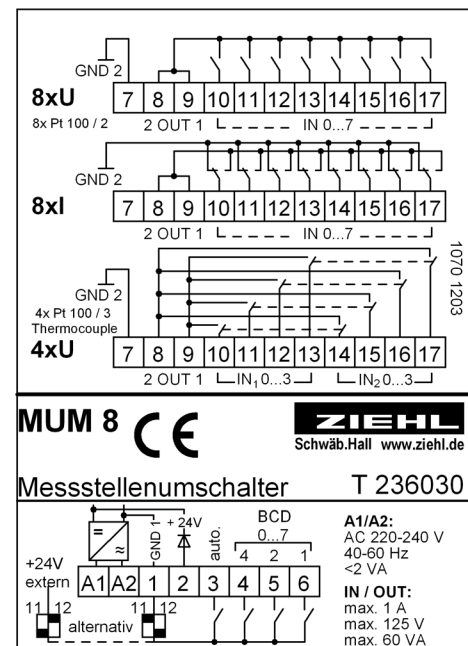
GND 2

8xU

| 7 | 8 | 9 | 10 | 11 | 12 | 13 | 14 | 15 | 16 | 17 |
|---|---|---|---|---|---|---|---|---|---|---|

8x Pt 100 / 2

2 OUT 1 IN 0...7

GND 2

8xI

| 7 | 8 | 9 | 10 | 11 | 12 | 13 | 14 | 15 | 16 | 17 |
|---|---|---|---|---|---|---|---|---|---|---|

2 OUT 1 IN 0...7

1070 1203

GND 2
4x Pt 100 / 3
Thermocouple

4xU

| 7 | 8 | 9 | 10 | 11 | 12 | 13 | 14 | 15 | 16 | 17 |
|---|---|---|---|---|---|---|---|---|---|---|

2 OUT 1 $IN_1$ 0...3 $IN_2$ 0...3

MUM 8 CE

ZIEHL
Schwäb.Hall www.ziehl.de

Messstellenumschalter T 236030

GND 1 + 24V

BCD
0...7

auto.

4 2 1

+24V
extern

| A1 | A2 | 1 | 2 | 3 | 4 | 5 | 6 |
|---|---|---|---|---|---|---|---|

11 12 11 12

alternativ

A1/A2:
AC 220-240 V
40-60 Hz
<2 VA

IN / OUT:
max. 1 A
max. 125 V
max. 60 VA